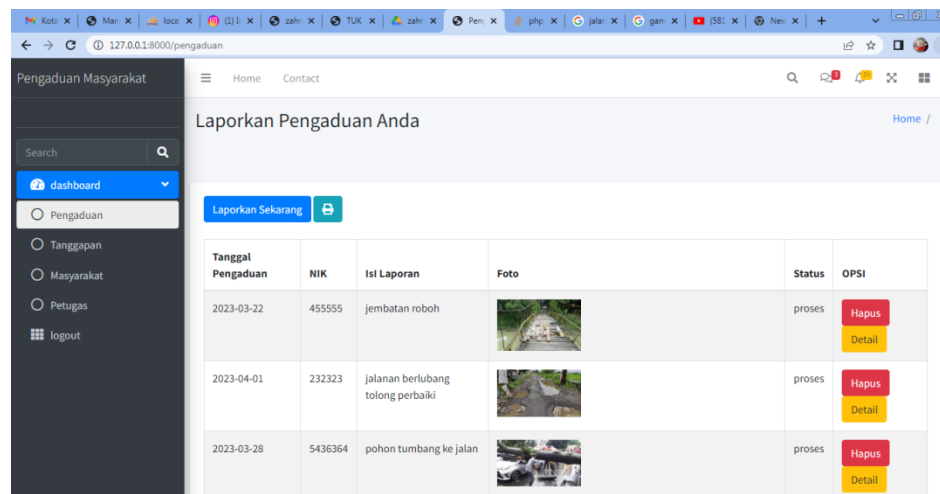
Kota | Man | local | (1) I | zahr | TUK | zahr | Peng | php | jalar | gam | (581 | New | +

127.0.0.1:8000/pengaduan

Pengaduan Masyarakat

Home Contact

Search

dashboard

Pengaduan

Tanggapan

Masyarakat

Petugas

logout

Laporkan Pengaduan Anda

Home /

Laporkan Sekarang

| Tanggal Pengaduan | NIK | Isi Laporan | Foto | Status | OPSI |
|---|---|---|---|---|---|
| 2023-03-22 | 455555 | jembatan roboh | | proses | Hapus Detail |
| 2023-04-01 | 232323 | jalanan berlubang tolong perbaiki | | proses | Hapus Detail |
| 2023-03-28 | 5436364 | pohon tumbang ke jalan | | proses | Hapus Detail |